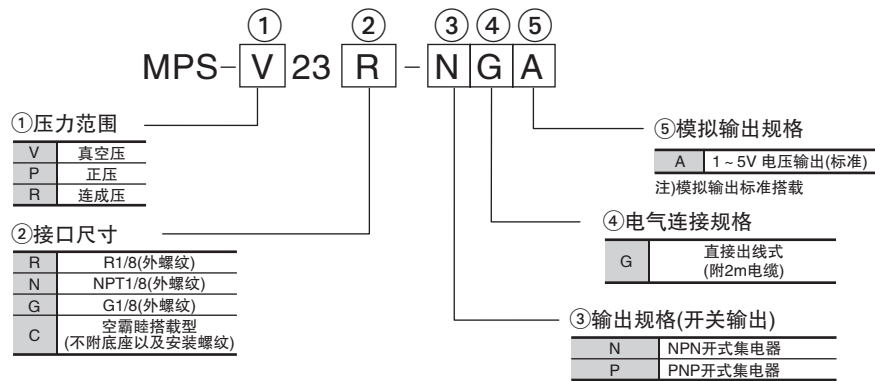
① ② ③ ④ ⑤
MPS- V 23 R - N G A

①压力范围

| V | 真空压 |
|---|---|
| P | 正压 |
| R | 连成压 |

②接口尺寸

| R | R1/8(外螺纹) |
|---|---|
| N | NPT1/8(外螺纹) |
| G | G1/8(外螺纹) |
| C | 空霸睦搭载型 (不附底座以及安装螺纹) |

⑤模拟输出规格

| A | 1 ~ 5V 电压输出(标准) |
|---|---|

注)模拟输出标准搭载

④电气连接规格

| G | 直接出线式 (附2m电缆) |
|---|---|

③输出规格(开关输出)

| N | NPN开式集电器 |
|---|---|
| P | PNP开式集电器 |